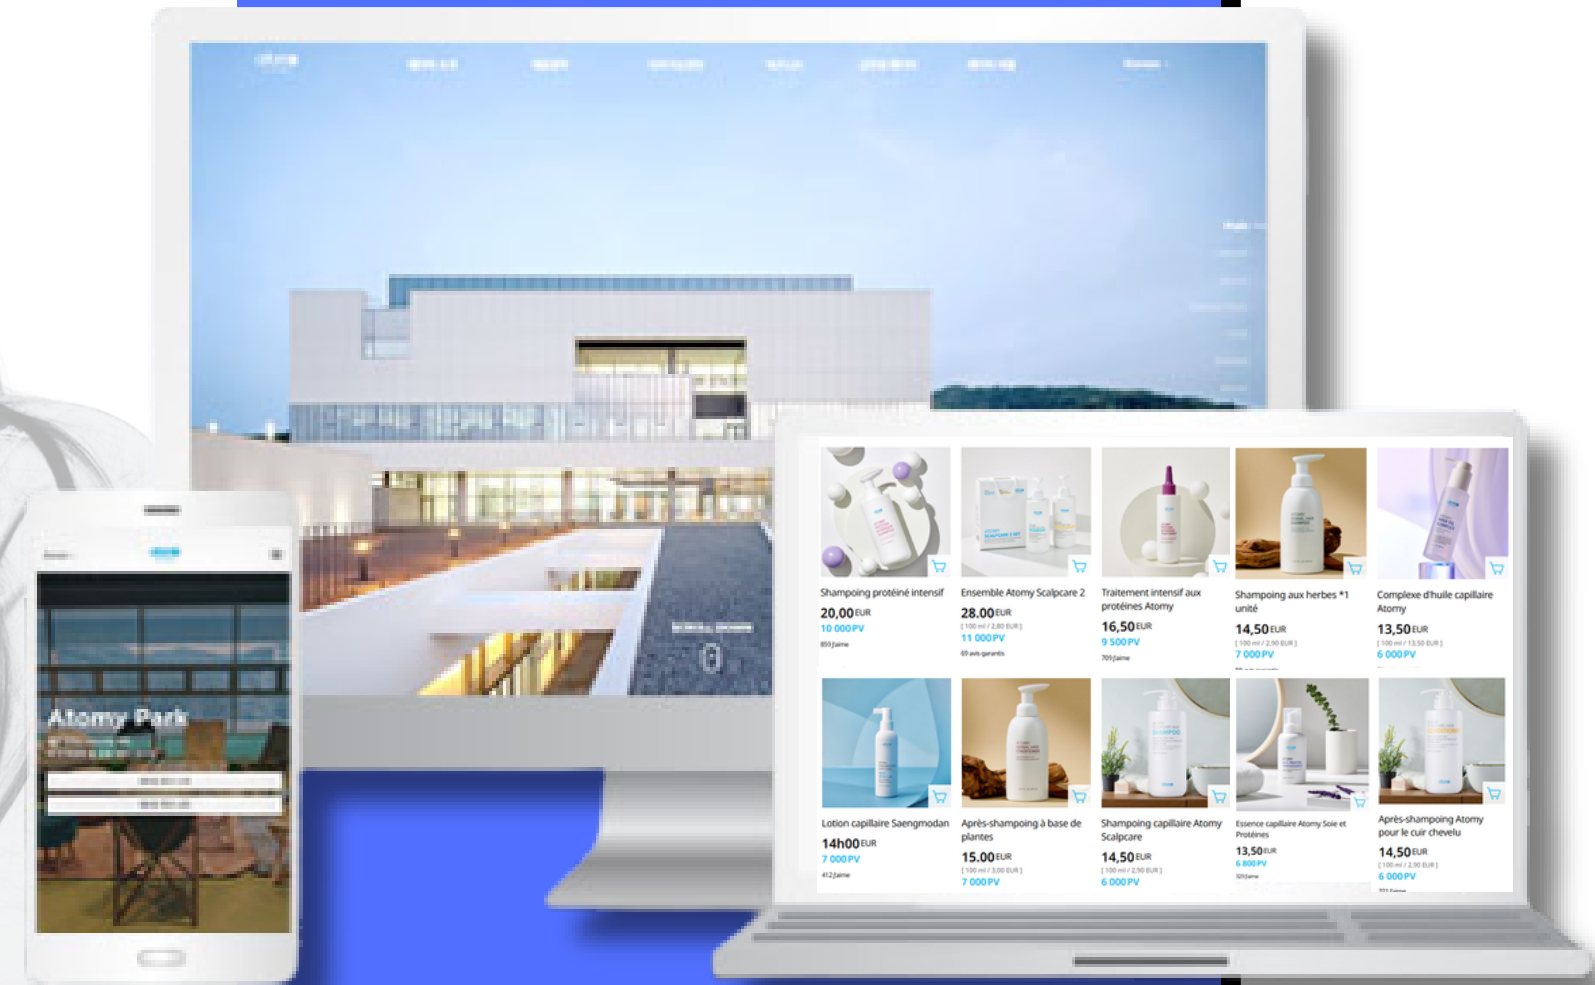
Atomy Park

Shampoing protéiné intensif
20,00EUR
10 000 PV
859 J'aime

Ensemble Atomy Scalpcare 2
28.00EUR
[100 ml / 2,80 EUR]
11 000 PV
69 avis garantis

Traitement intensif aux protéines Atomy
16,50EUR
9 500 PV
709 J'aime

Shampoing aux herbes *1 unité
14,50EUR
[100 ml / 2,90 EUR]
7 000 PV

Complexe d'huile capillaire Atomy
13,50EUR
[100 ml / 13,50 EUR]
6 000 PV

Lotion capillaire Saengmodan
14h00EUR
7 000 PV
412 J'aime

Après-shampoing à base de plantes
15.00EUR
[100 ml / 3,00 EUR]
7 000 PV

Shampoing capillaire Atomy Scalpcare
14,50EUR
[100 ml / 2,90 EUR]
6 000 PV

Essence capillaire Atomy Soie et Protéines
13,50EUR
6 800 PV
325 J'aime

Après-shampoing Atomy pour le cuir chevelu
14,50EUR
[100 ml / 2,90 EUR]
6 000 PV